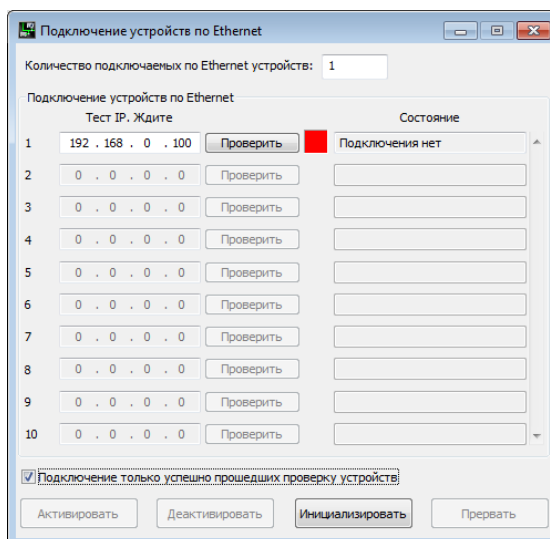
Подключение устройств по Ethernet

Количество подключаемых по Ethernet устройств: 1

Подключение устройств по Ethernet

| | Тест IP. Ждите | | Состояние |
|---|---|---|---|
| 1 | 192 . 168 . 0 . 100 | Проверить | Подключения нет |
| 2 | 0 . 0 . 0 . 0 | Проверить | |
| 3 | 0 . 0 . 0 . 0 | Проверить | |
| 4 | 0 . 0 . 0 . 0 | Проверить | |
| 5 | 0 . 0 . 0 . 0 | Проверить | |
| 6 | 0 . 0 . 0 . 0 | Проверить | |
| 7 | 0 . 0 . 0 . 0 | Проверить | |
| 8 | 0 . 0 . 0 . 0 | Проверить | |
| 9 | 0 . 0 . 0 . 0 | Проверить | |
| 10 | 0 . 0 . 0 . 0 | Проверить | |

Подключение только успешно прошедших проверку устройств

Активировать Деактивировать Инициализировать Прервать